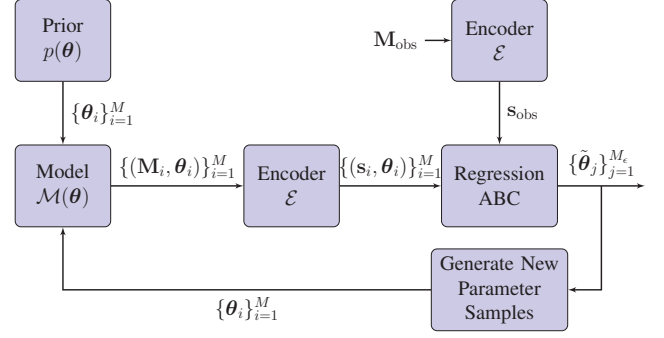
Prior
$p(\boldsymbol{\theta})$

$\mathbf{M}_{\text{obs}}$

Encoder
$\mathcal{E}$

$\{\boldsymbol{\theta}_i\}_{i=1}^{M}$

$\mathbf{s}_{\text{obs}}$

Model
$\mathcal{M}(\boldsymbol{\theta})$

$\{(\mathbf{M}_i, \boldsymbol{\theta}_i)\}_{i=1}^{M}$

Encoder
$\mathcal{E}$

$\{(\mathbf{s}_i, \boldsymbol{\theta}_i)\}_{i=1}^{M}$

Regression
ABC

$\{\tilde{\boldsymbol{\theta}}_j\}_{j=1}^{M_\epsilon}$

Generate New
Parameter
Samples

$\{\boldsymbol{\theta}_i\}_{i=1}^{M}$